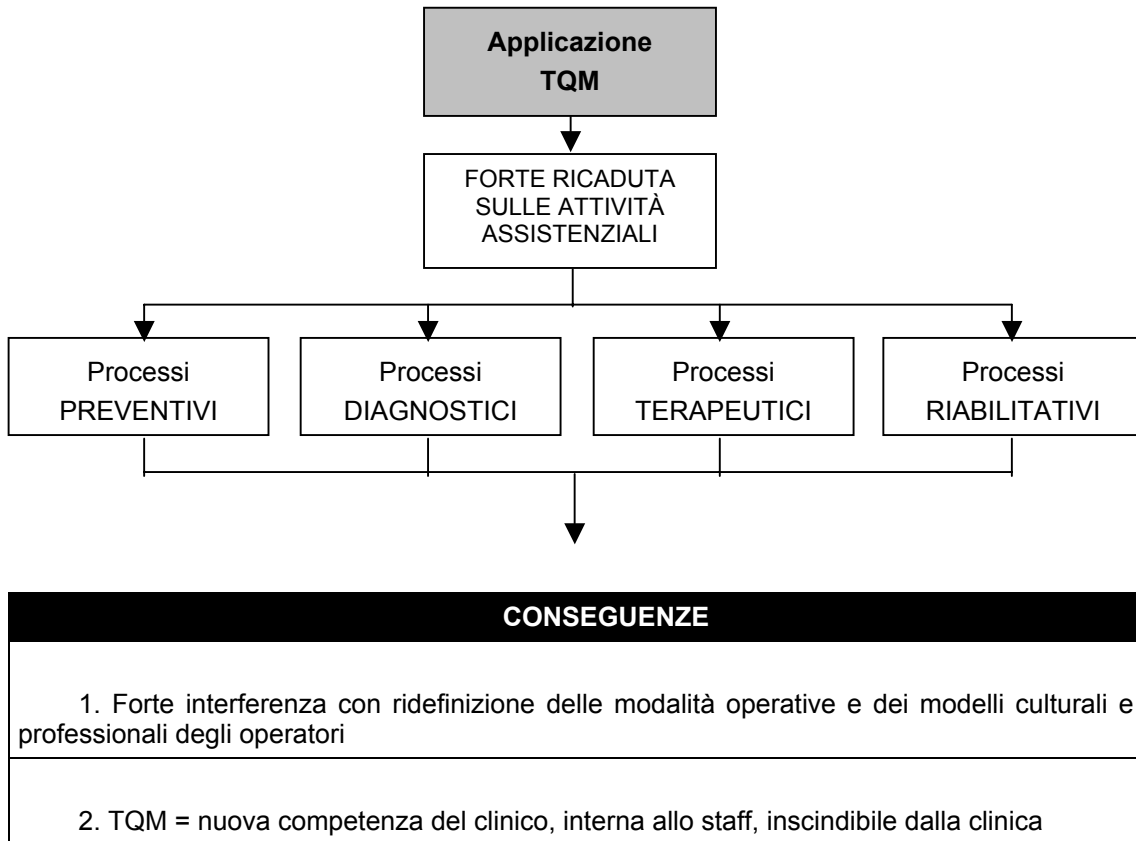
Applicazione
TQM

FORTE RICADUTA SULLE ATTIVITÀ ASSISTENZIALI

Processi PREVENTIVI

Processi DIAGNOSTICI

Processi TERAPEUTICI

Processi RIABILITATIVI

CONSEGUENZE

1. Forte interferenza con ridefinizione delle modalità operative e dei modelli culturali e professionali degli operatori

2. TQM = nuova competenza del clinico, interna allo staff, inscindibile dalla clinica